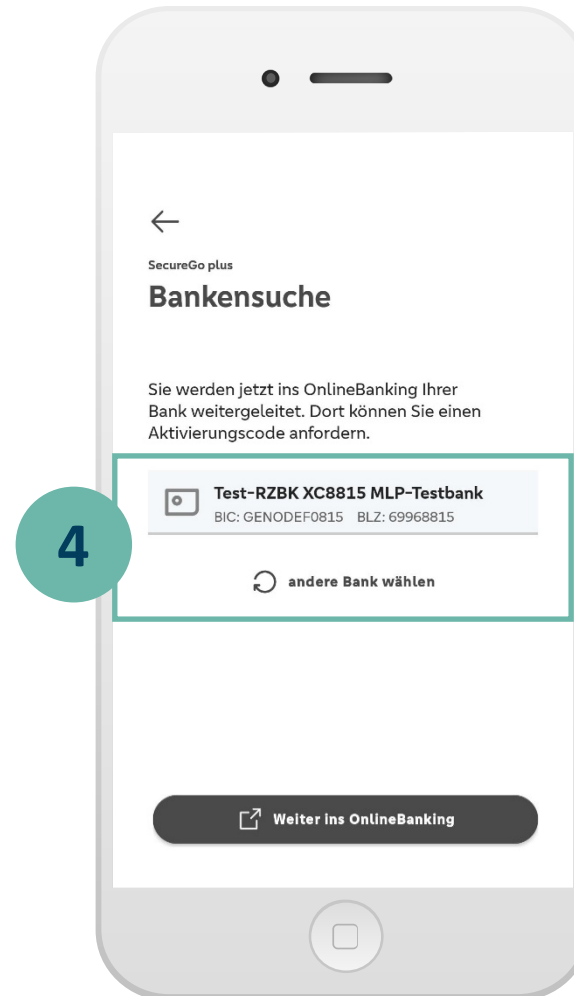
SecureGo plus

Bankensuche

Sie werden jetzt ins OnlineBanking Ihrer Bank weitergeleitet. Dort können Sie einen Aktivierungscode anfordern.

4

Test-RZBK XC8815 MLP-Testbank
BIC: GENODEF0815 BLZ: 69968815

andere Bank wählen

Weiter ins OnlineBanking